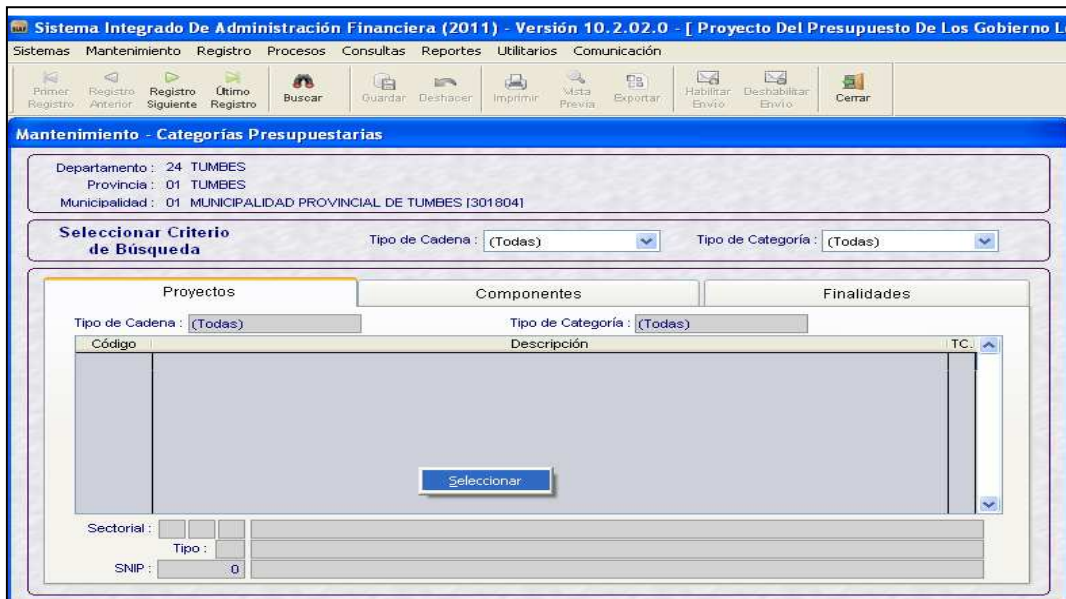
Sistema Integrado De Administración Financiera (2011) - Versión 10.2.02.0 - [ Proyecto Del Presupuesto De Los Gobierno L

Sistemas Mantenimiento Registro Procesos Consultas Reportes Utilitarios Comunicación

Primer Registro | Registro Anterior | Registro Siguiente | Último Registro | Buscar | Guardar | Deshacer | Imprimir | Vista Previa | Exportar | Habilitar Envío | Deshabilitar Envío | Cerrar

Mantenimiento - Categorías Presupuestarias

Departamento : 24 TUMBES
Provincia : 01 TUMBES
Municipalidad : 01 MUNICIPALIDAD PROVINCIAL DE TUMBES [301804]

Seleccionar Criterio de Búsqueda

Tipo de Cadena : (Todas)

Tipo de Categoría : (Todas)

Proyectos | Componentes | Finalidades

Tipo de Cadena : (Todas)

Tipo de Categoría : (Todas)

| Código | Descripción | TC. |
|---|---|---|

Seleccionar

Sectorial :

Tipo :

SNIP : 0